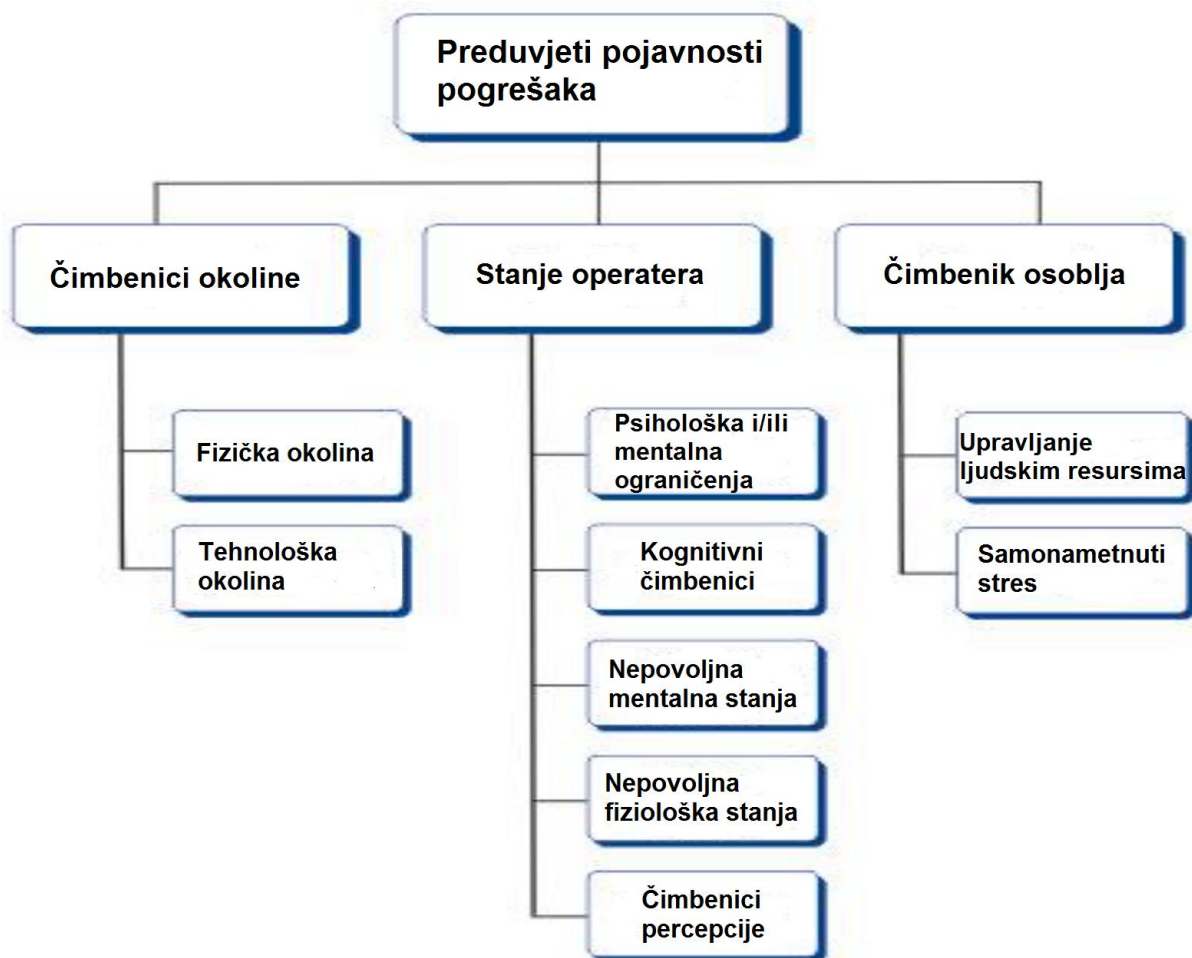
Preduvjeti pojavnosti pogrešaka

Čimbenici okoline

Stanje operatera

Čimbenik osoblja

Fizička okolina

Tehnološka okolina

Psihološka i/ili mentalna ograničenja

Kognitivni čimbenici

Nepovoljna mentalna stanja

Nepovoljna fiziološka stanja

Čimbenici percepcije

Upravljanje ljudskim resursima

Samonametnuti stres